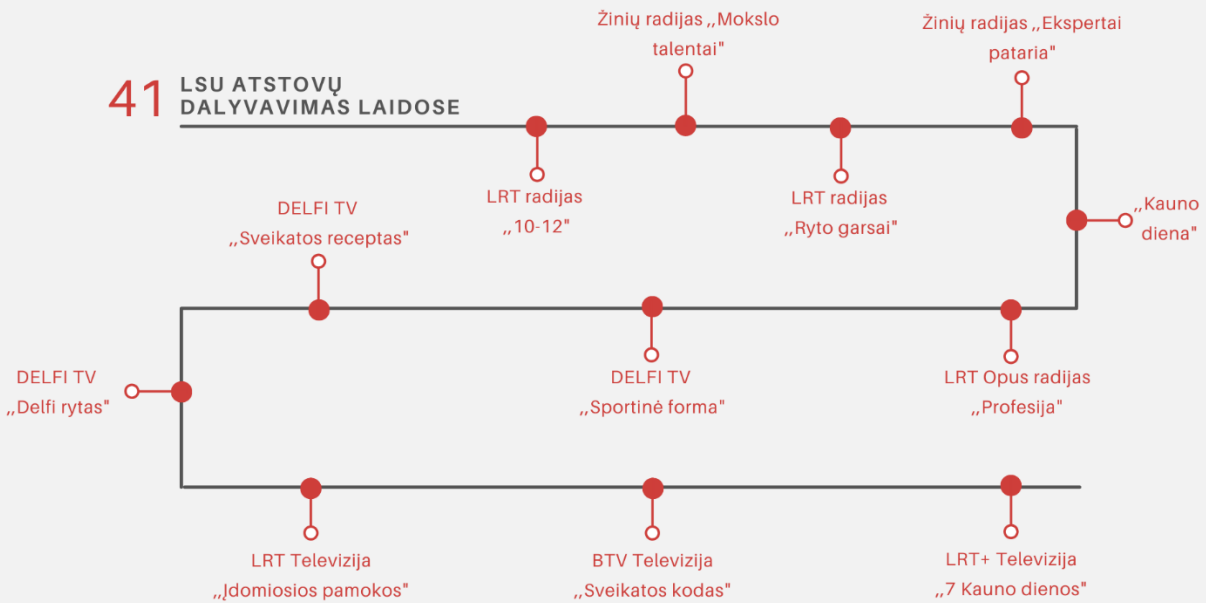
41 LSU ATSTOVŲ DALYVAVIMAS LAIDOSE

Žinių radijas ,,Mokslo talentai"

Žinių radijas ,,Ekspertai pataria"

LRT radijas ,,10-12"

LRT radijas ,,Ryto garsai"

,,Kauno diena"

DELFI TV ,,Sveikatos receptas"

DELFI TV ,,Sportinė forma"

LRT Opus radijas ,,Profesija"

DELFI TV ,,Delfi rytas"

LRT Televizija ,,Įdomiosios pamokos"

BTV Televizija ,,Sveikatos kodas"

LRT+ Televizija ,,7 Kauno dienos"